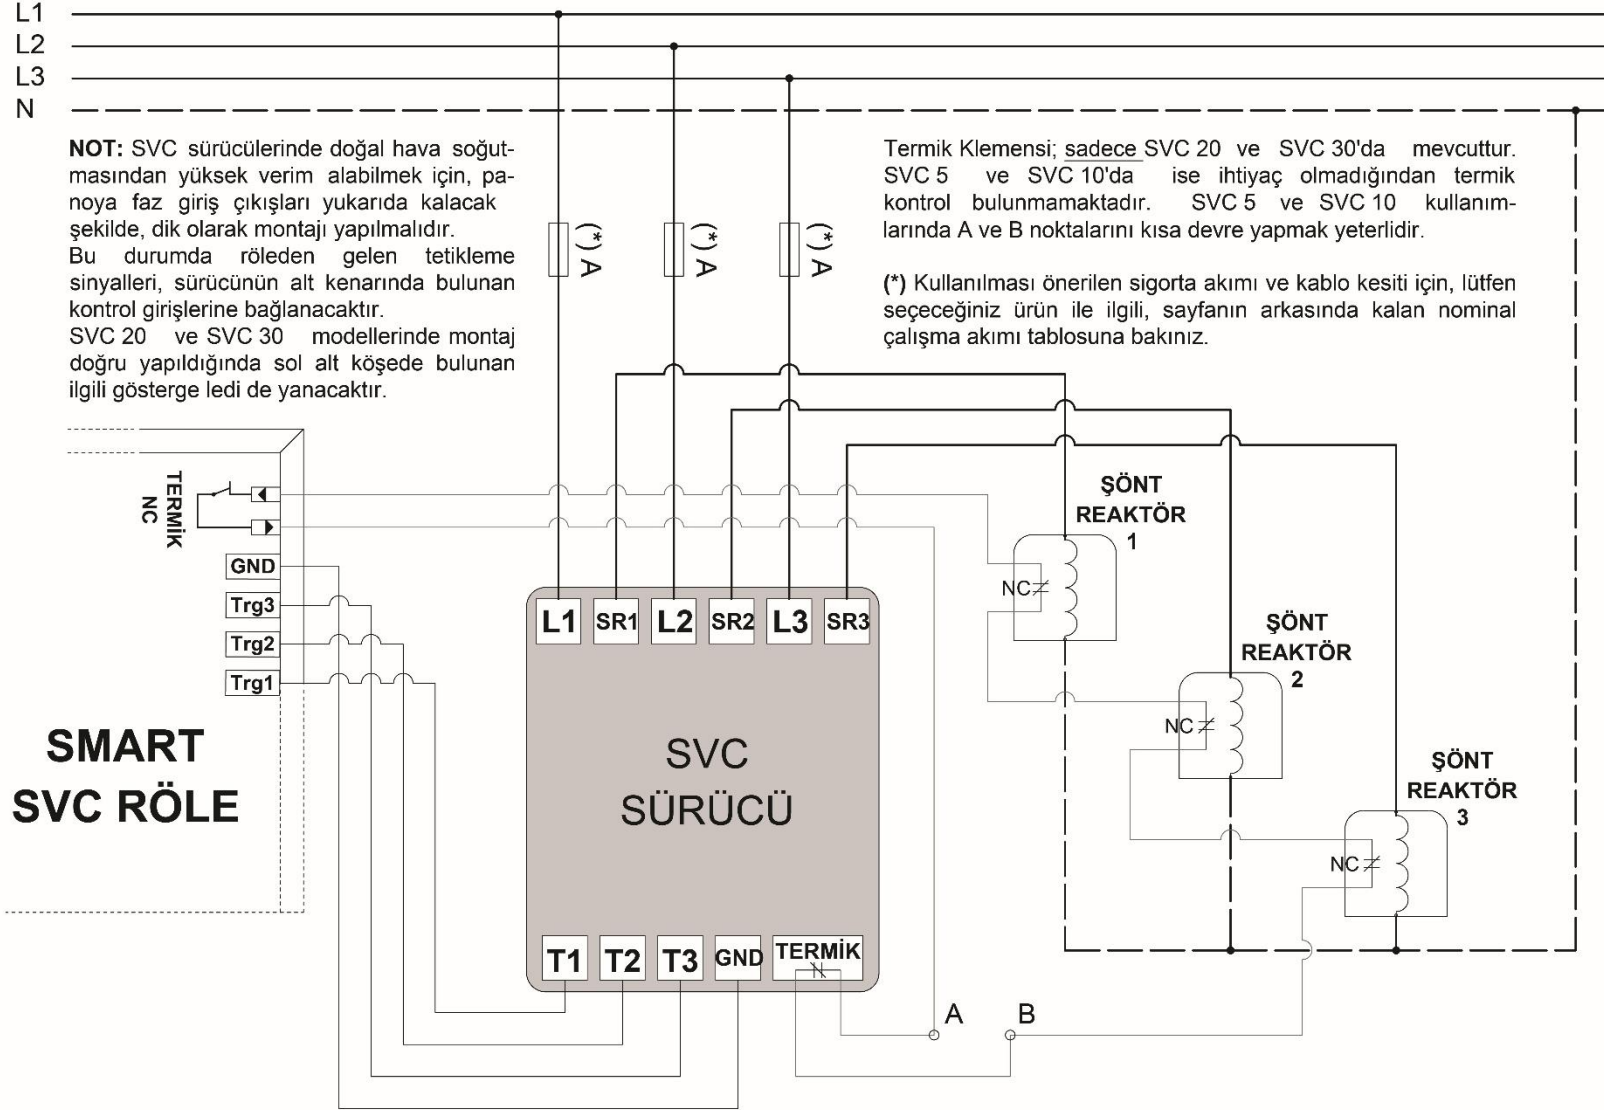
L1
L2
L3
N

NOT: SVC sürücülerinde doğal hava soğutmasından yüksek verim alabilmek için, panoya faz giriş çıkışları yukarıda kalacak şekilde, dik olarak montajı yapılmalıdır.
Bu durumda röleden gelen tetikleme sinyalleri, sürücünün alt kenarında bulunan kontrol girişlerine bağlanacaktır.
SVC 20 ve SVC 30 modellerinde montaj doğru yapıldığında sol alt köşede bulunan ilgili gösterge ledi de yanacaktır.

(*) A
(*) A
(*) A

Termik Klemensi; sadece SVC 20 ve SVC 30'da mevcuttur. SVC 5 ve SVC 10'da ise ihtiyaç olmadığından termik kontrol bulunmamaktadır. SVC 5 ve SVC 10 kullanımlarında A ve B noktalarını kısa devre yapmak yeterlidir.

(*) Kullanılması önerilen sigorta akımı ve kablo kesiti için, lütfen seçeceğiniz ürün ile ilgili, sayfanın arkasında kalan nominal çalışma akımı tablosuna bakınız.

TERMİK NC
GND
Trg3
Trg2
Trg1

SMART SVC RÖLE

L1 SR1 L2 SR2 L3 SR3

SVC SÜRÜCÜ

T1 T2 T3 GND TERMİK

ŞÖNT REAKTÖR 1
NC
ŞÖNT REAKTÖR 2
NC
ŞÖNT REAKTÖR 3
NC

A
B